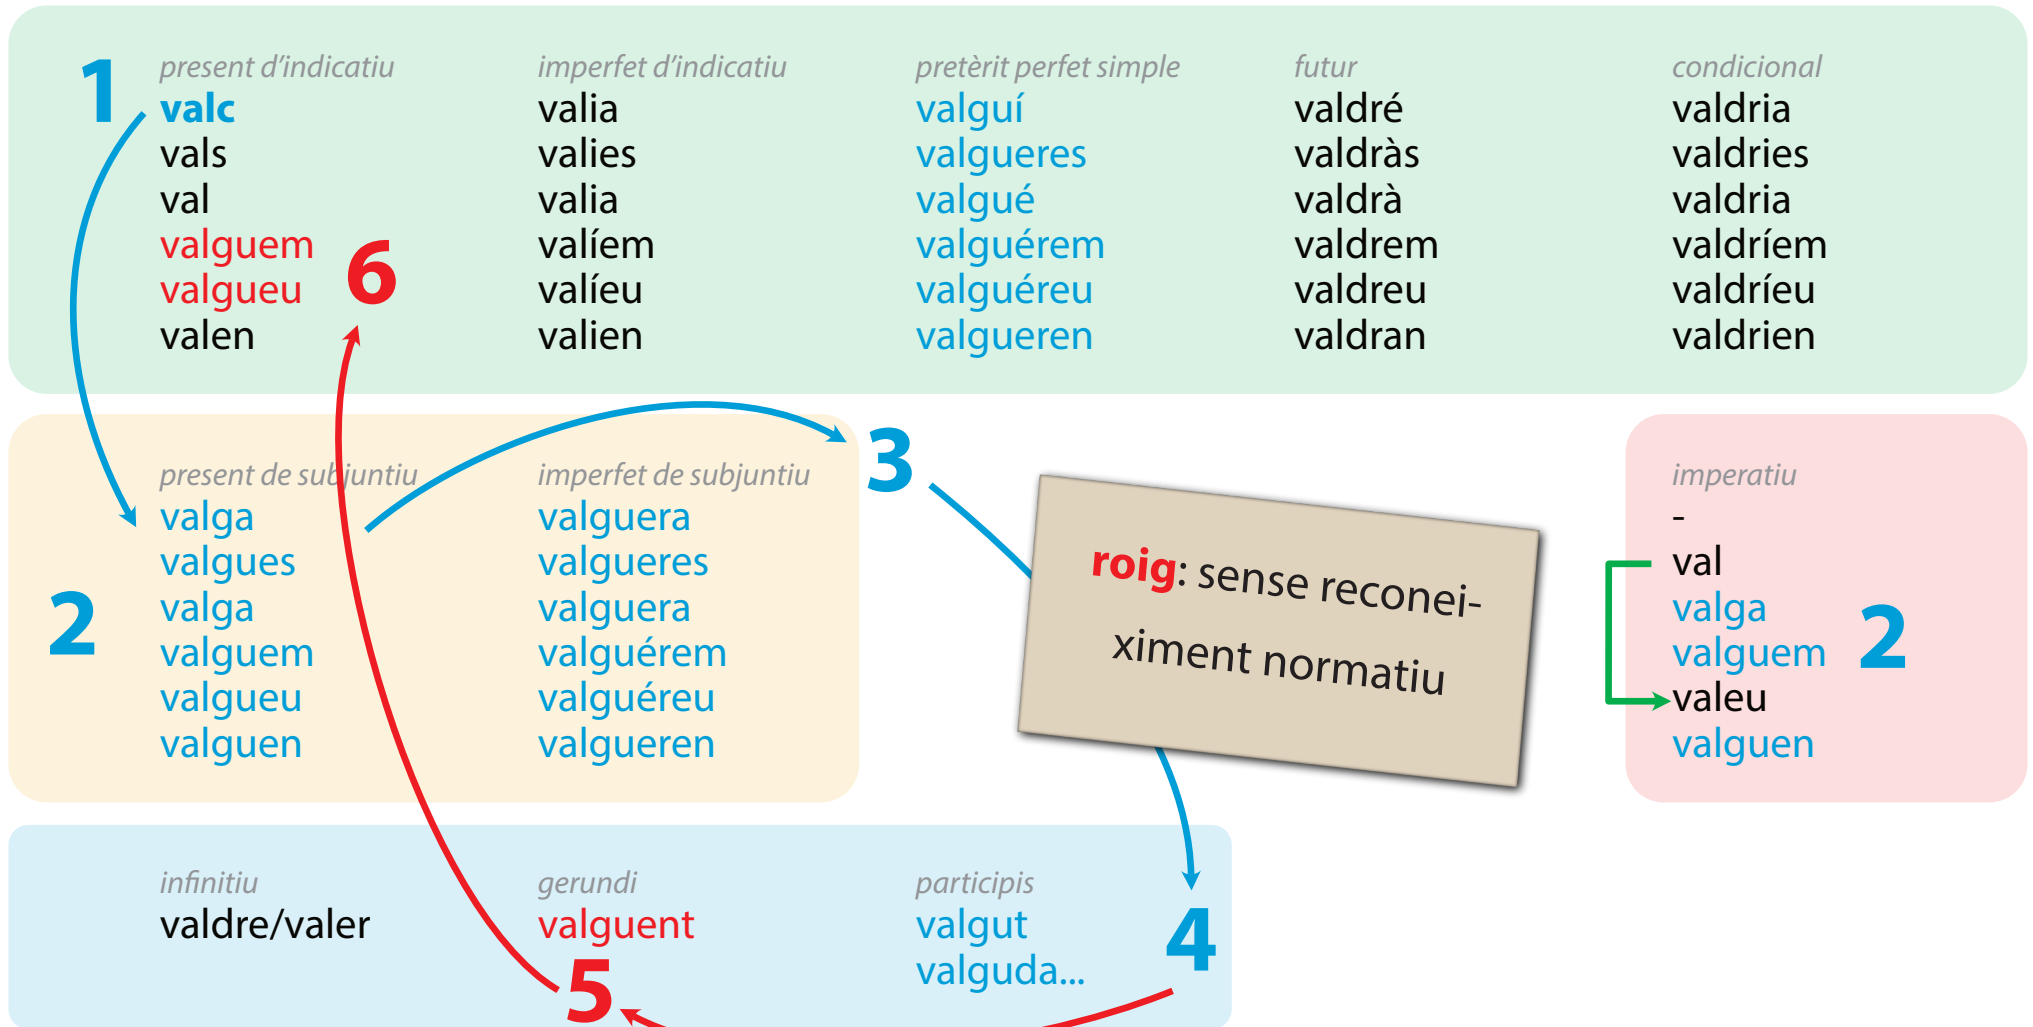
1

| present d'indicatiu | imperfet d'indicatiu | pretèrit perfet simple | futur | condicional |
|---|---|---|---|---|
| valc | valia | valguí | valdré | valdria |
| vals | valies | valgueres | valdràs | valdries |
| val | valia | valgué | valdrà | valdria |
| valguem | valíem | valguérem | valdrem | valdríem |
| valgueu | valíeu | valguéreu | valdreu | valdríeu |
| valen | valien | valgueren | valdran | valdrien |

6

2

| present de subjuntiu | imperfet de subjuntiu |
|---|---|
| valga | valguera |
| valgues | valgueres |
| valga | valguera |
| valguem | valguérem |
| valgueu | valguéreu |
| valguen | valgueren |

3

roig: sense reconeiximent normatiu

imperatiu
-
val
valga
valguem
valeu
valguen

2

| infinitiu | gerundi | participis |
|---|---|---|
| valdre/valer | valguent | valgut |
| | | valguda... |

4

5